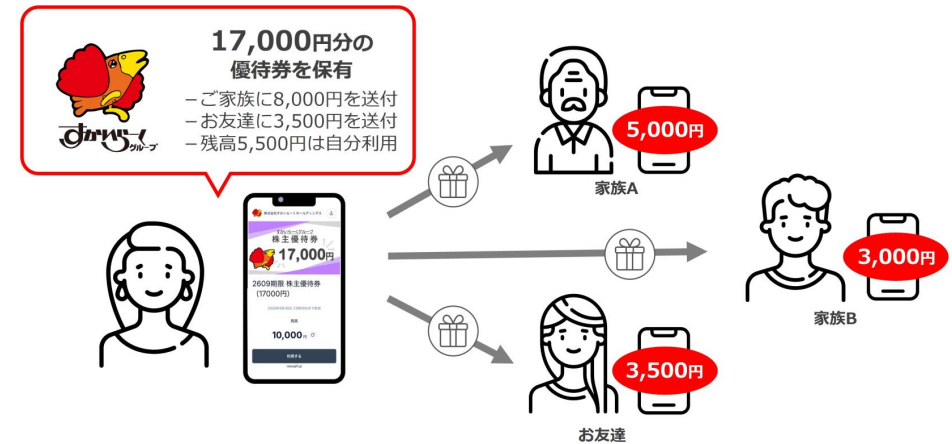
すかいらーく グループ

17,000円分の 優待券を保有

–ご家族に8,000円を送付
–お友達に3,500円を送付
–残高5,500円は自分利用

株式会社すかいらーくホールディングス

すかいらーくグループ 株主優待券

17,000円

2609期限 株主優待券 (17000円)

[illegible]

残高

10,000円

利用する

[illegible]

5,000円

家族A

3,000円

家族B

3,500円

お友達